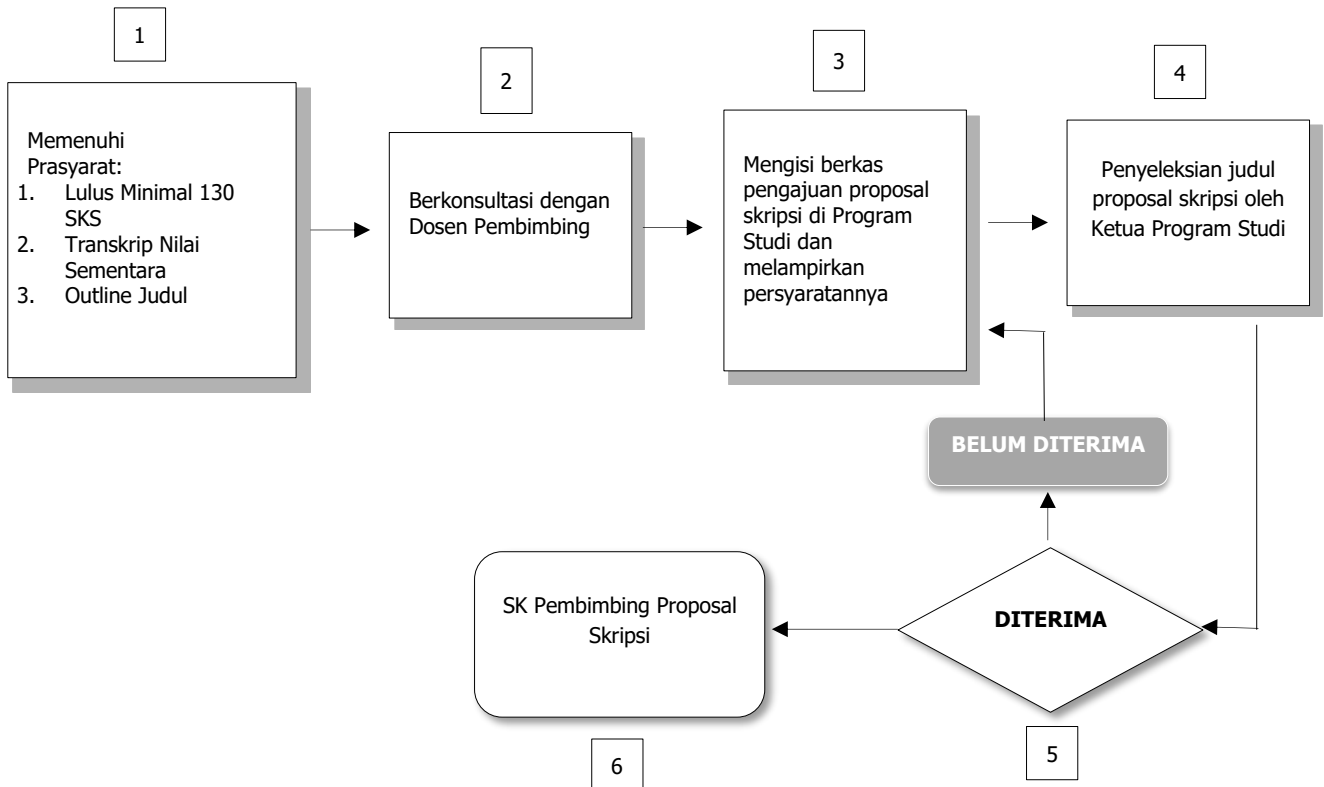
1

Memenuhi Prasyarat:
1. Lulus Minimal 130 SKS
2. Transkrip Nilai Sementara
3. Outline Judul

2

Berkonsultasi dengan Dosen Pembimbing

3

Mengisi berkas pengajuan proposal skripsi di Program Studi dan melampirkan persyaratannya

4

Penyeleksian judul proposal skripsi oleh Ketua Program Studi

BELUM DITERIMA

DITERIMA

5

SK Pembimbing Proposal Skripsi

6